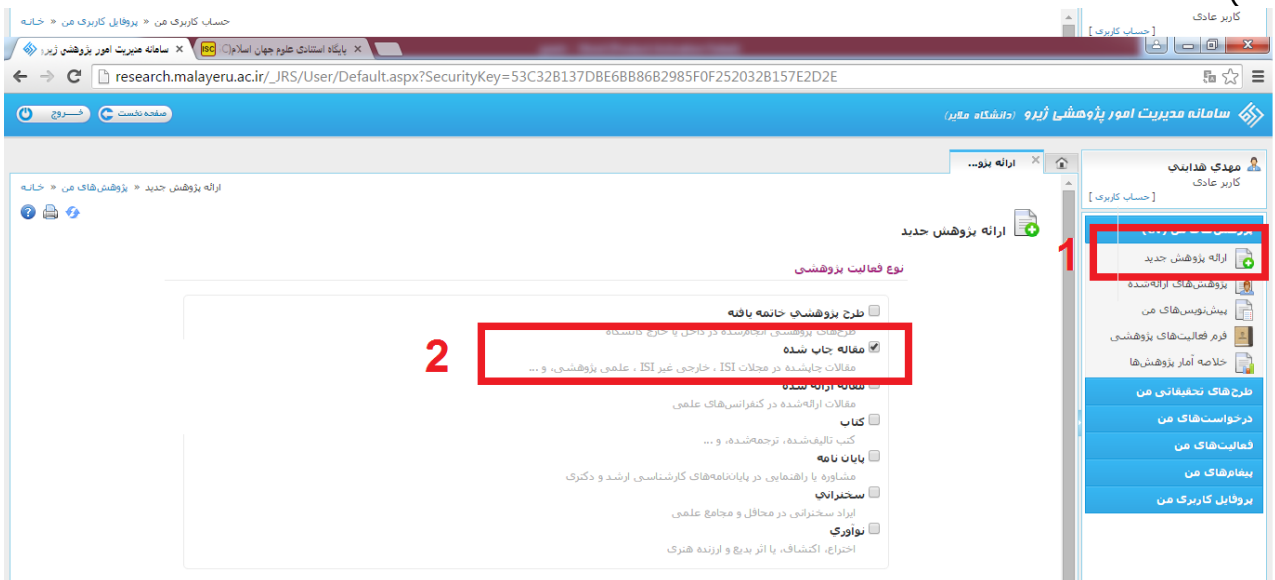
حساب کاربری من « پروفایل کاربری من « خانه
کاربر عادی
[ حساب کاربری ]
سامانه مدیریت امور پژوهشی ژیرو ×
پایگاه استنادی علوم جهان اسلام ×
research.malayeru.ac.ir/_JRS/User/Default.aspx?SecurityKey=53C32B137DBE6BB86B2985F0F252032B157E2D2E
سامانه مدیریت امور پژوهشی ژیرو (دانشگاه ملایر)
صفحه نخست
خروج
ارائه پژو...
مهدی هدایتی
کاربر عادی
[ حساب کاربری ]
ارائه پژوهش جدید « پژوهش‌های من « خانه
ارائه پژوهش جدید
نوع فعالیت پژوهشی
طرح پژوهشی خاتمه یافته
طرح‌های پژوهشی انجام‌شده در داخل یا خارج دانشگاه
مقاله چاپ شده
مقالات چاپ‌شده در مجلات ISI ، خارجی غیر ISI ، علمی پژوهشی، و ...
مقاله ارائه شده
مقالات ارائه‌شده در کنفرانس‌های علمی
کتاب
کتب تالیف‌شده، ترجمه‌شده، و ...
پایان نامه
مشاوره یا راهنمایی در پایان‌نامه‌های کارشناسی ارشد و دکتری
سخنرانی
ایراد سخنرانی در محافل و مجامع علمی
نوآوری
اختراع، اکتشاف، یا اثر بدیع و ارزنده هنری
2
1
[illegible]
ارائه پژوهش جدید
پژوهش‌های ارائه‌شده
پیش‌نویس‌های من
فرم فعالیت‌های پژوهشی
خلاصه آمار پژوهش‌ها
طرح‌های تحقیقاتی من
درخواست‌های من
فعالیت‌های من
پیغام‌های من
پروفایل کاربری من